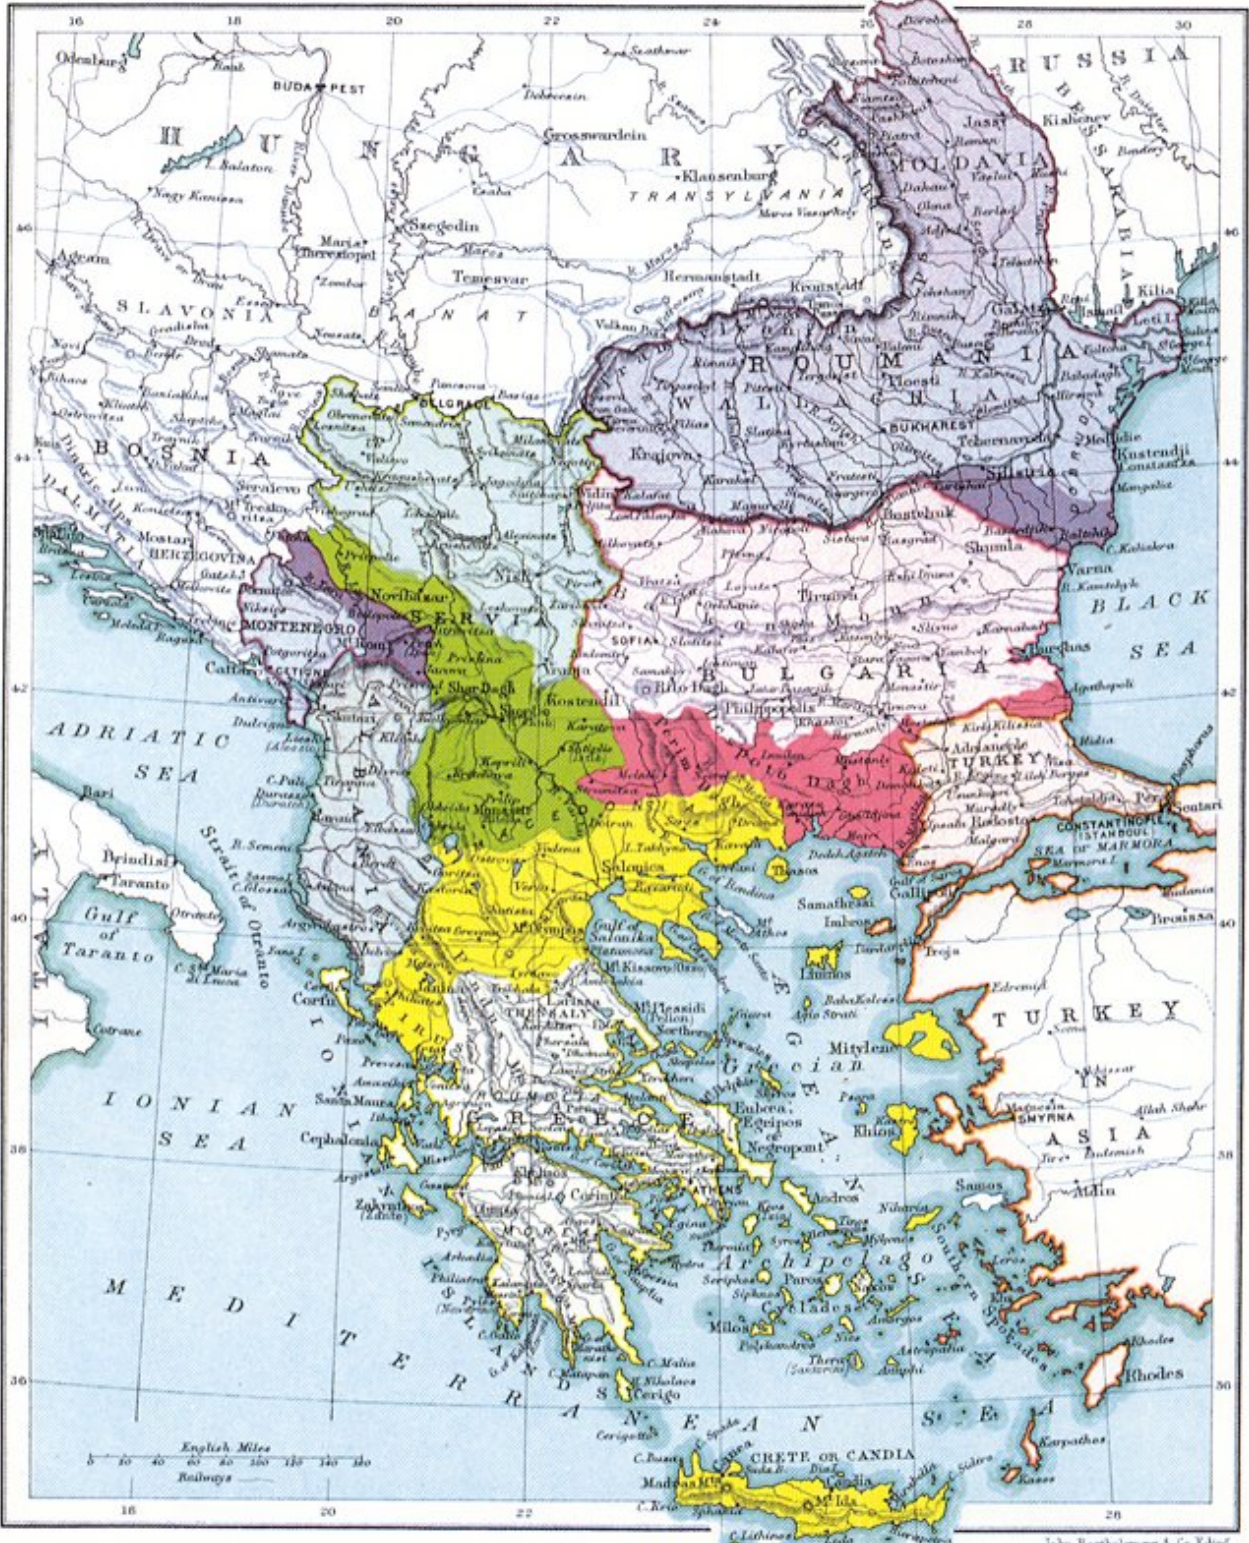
16 18 20 22 24 26 28 30

RUSSIA

HUNGARY

BUDA PEST

Debreczin

Grosswardein

Klausenburg

TRANSYLVANIA

Jassy

Kishenev

MOLDAVIA

BESSARABIA

Szegedin

Temesvar

Hermannstadt

Kronstadt

SLAVONIA

BANAT

Galatz

Kilia

ROUMANIA

WALLACHIA

BUKHAREST

Ploesti

Krajova

Silistria

Kustendji

BOSNIA

Serajevo

Mostar

HERZEGOVINA

DALMATIA

BELGRADE

SERVIA

Nish

Widin

Rustchuk

Shumla

Varna

BLACK SEA

MONTENEGRO

Novibazar

Cattaro

SOFIA

BULGARIA

Tirnova

Burghas

Philippopolis

Rilo Dagh

Kostendil

Shar Dagh

Skoplia

ADRIATIC SEA

ALBANIA

Scutari

Durazzo

Monastir

MACEDONIA

Adrianople

TURKEY

CONSTANTINOPLE (STAMBOUL)

SEA OF MARMORA

Brindisi

Taranto

Gulf of Taranto

Strait of Otranto

Salonica

Gulf of Salonika

Kavala

Thasos

Samothraki

Imbros

Gallipoli

Brussa

Corfu

EPIRUS

Janina

Larissa

THESSALY

Lemnos

TURKEY

Troja

IONIAN SEA

Santa Maura

Cephalonia

GREECE

Euboea

Negropont

Mitylene

Khios

SMYRNA

ASIA

Zakynthos (Zante)

Corinth

ATHENS

Samos

Andros

Archipelago

Cyclades

Naxos

Paros

Milos

Southern Sporades

Rhodes

MEDITERRANEAN SEA

Cerigo

C. Malia

CRETE OR CANDIA

Candia

Mt. Ida

Karpathos

English Miles

Railways

John Bartholomew & Co. Edinr.